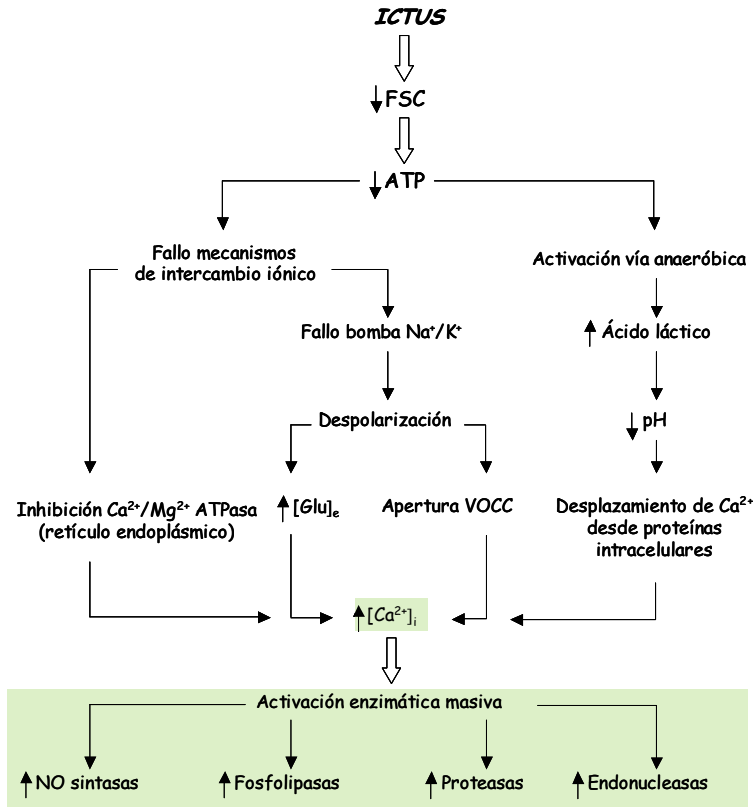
ICTUS

↓FSC

↓ATP

Fallo mecanismos de intercambio iónico

Activación vía anaeróbica

Fallo bomba $Na^{+}/K^{+}$

↑ Ácido láctico

Despolarización

↓pH

Inhibición $Ca^{2+}/Mg^{2+}$ ATPasa (retículo endoplásmico)

↑$[Glu]_e$

Apertura VOCC

Desplazamiento de $Ca^{2+}$ desde proteínas intracelulares

↑$[Ca^{2+}]_i$

Activación enzimática masiva

↑NO sintasas

↑Fosfolipasas

↑Proteasas

↑Endonucleasas